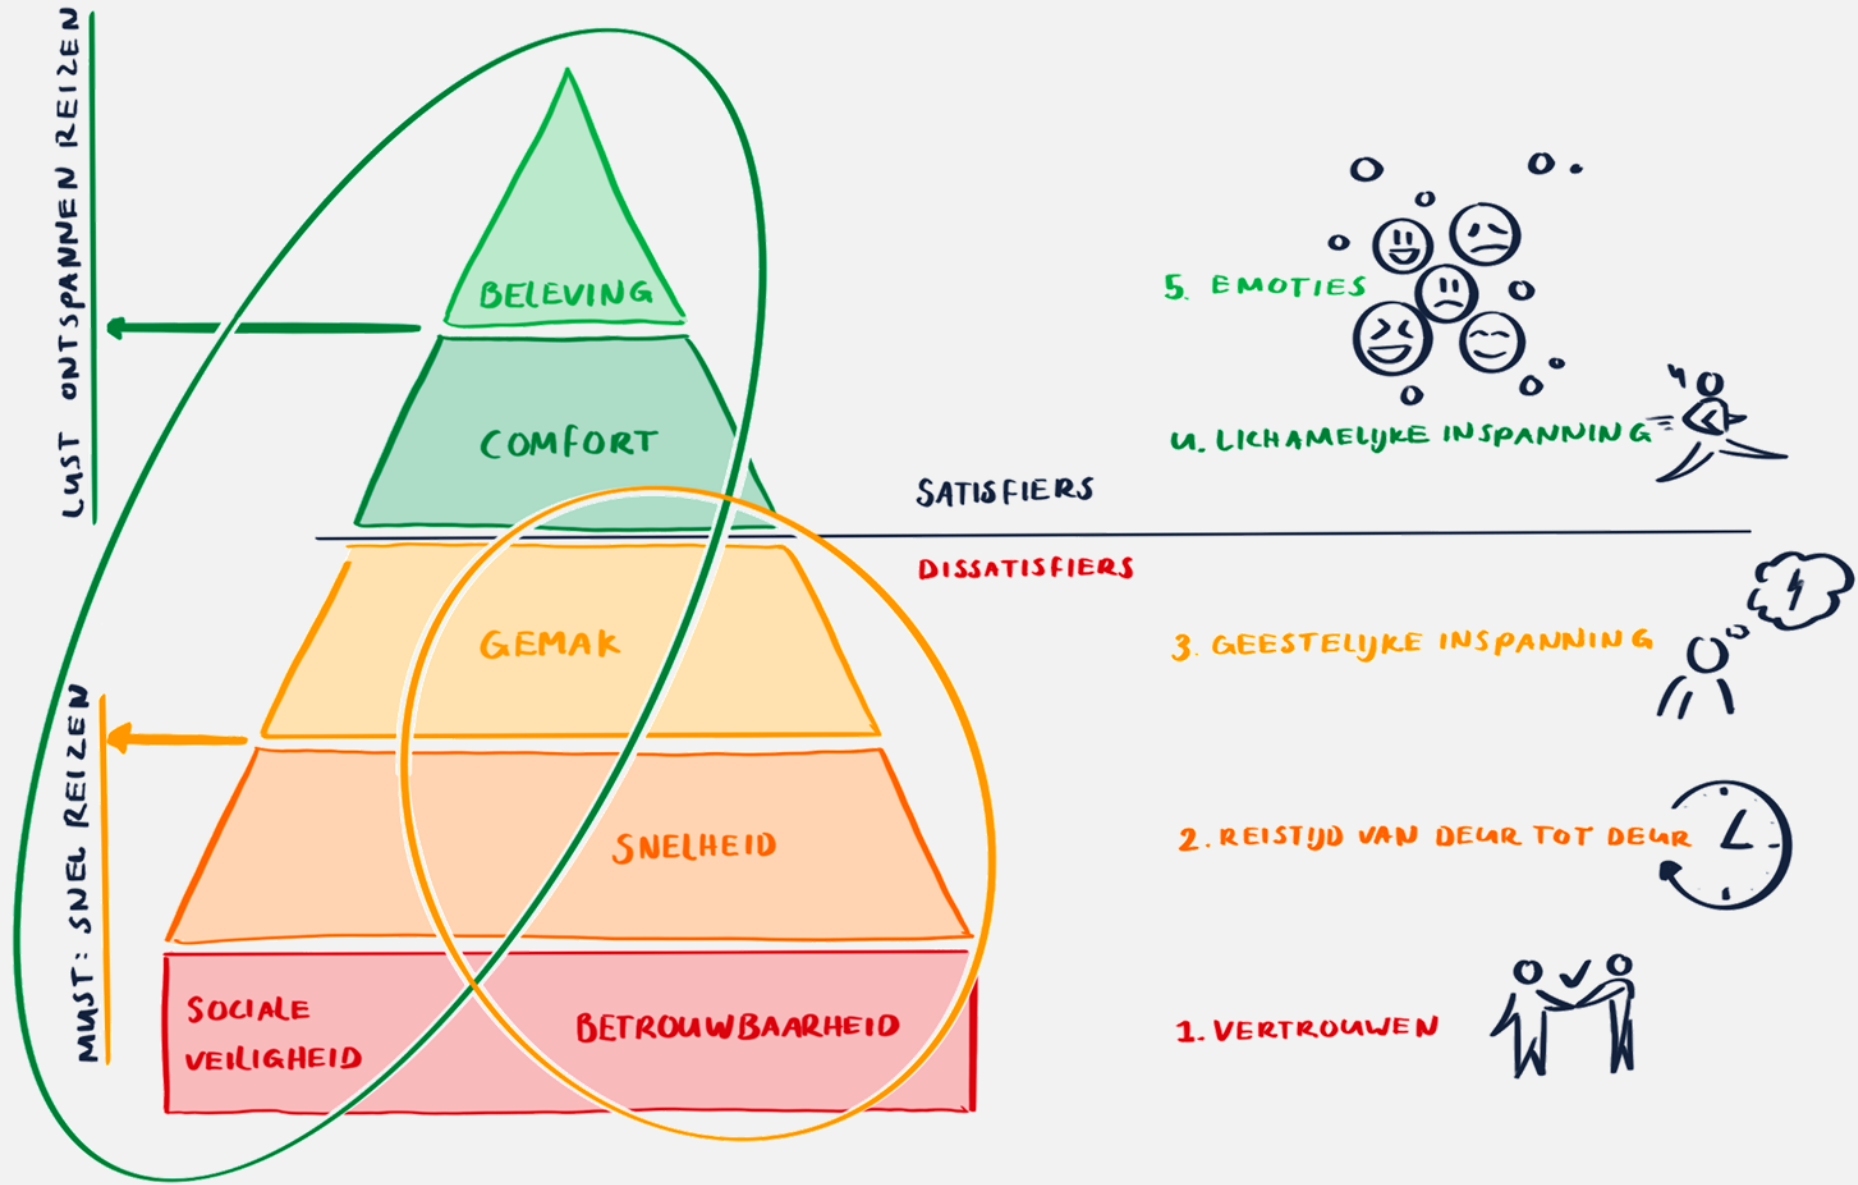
LUST ONTSPANNEN REIZEN

MUST: SNEL REIZEN

BELEVING

COMFORT

GEMAK

SNELHEID

SOCIALE VEILIGHEID

BETROUWBAARHEID

SATISFIERS

DISSATISFIERS

5. EMOTIES

4. LICHAMELIJKE INSPANNING

3. GEESTELIJKE INSPANNING

2. REISTIJD VAN DEUR TOT DEUR

1. VERTROUWEN